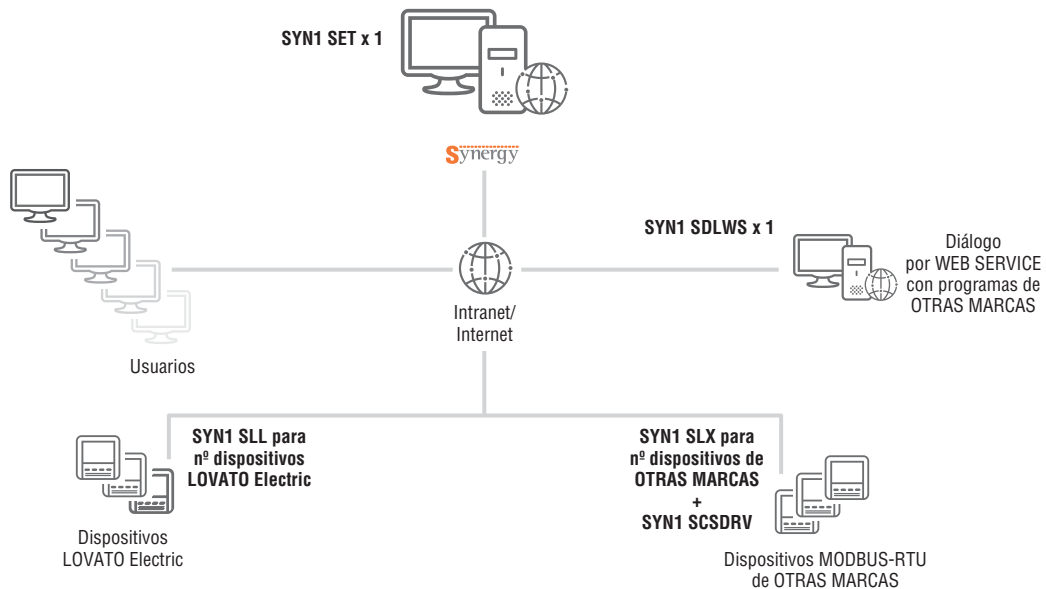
SYN1 SET x 1

Synergy

SYN1 SDLWS x 1

Diálogo por WEB SERVICE con programas de OTRAS MARCAS

Intranet/ Internet

Usuarios

SYN1 SLL para nº dispositivos LOVATO Electric

Dispositivos LOVATO Electric

SYN1 SLX para nº dispositivos de OTRAS MARCAS + SYN1 SCSDRV

Dispositivos MODBUS-RTU de OTRAS MARCAS